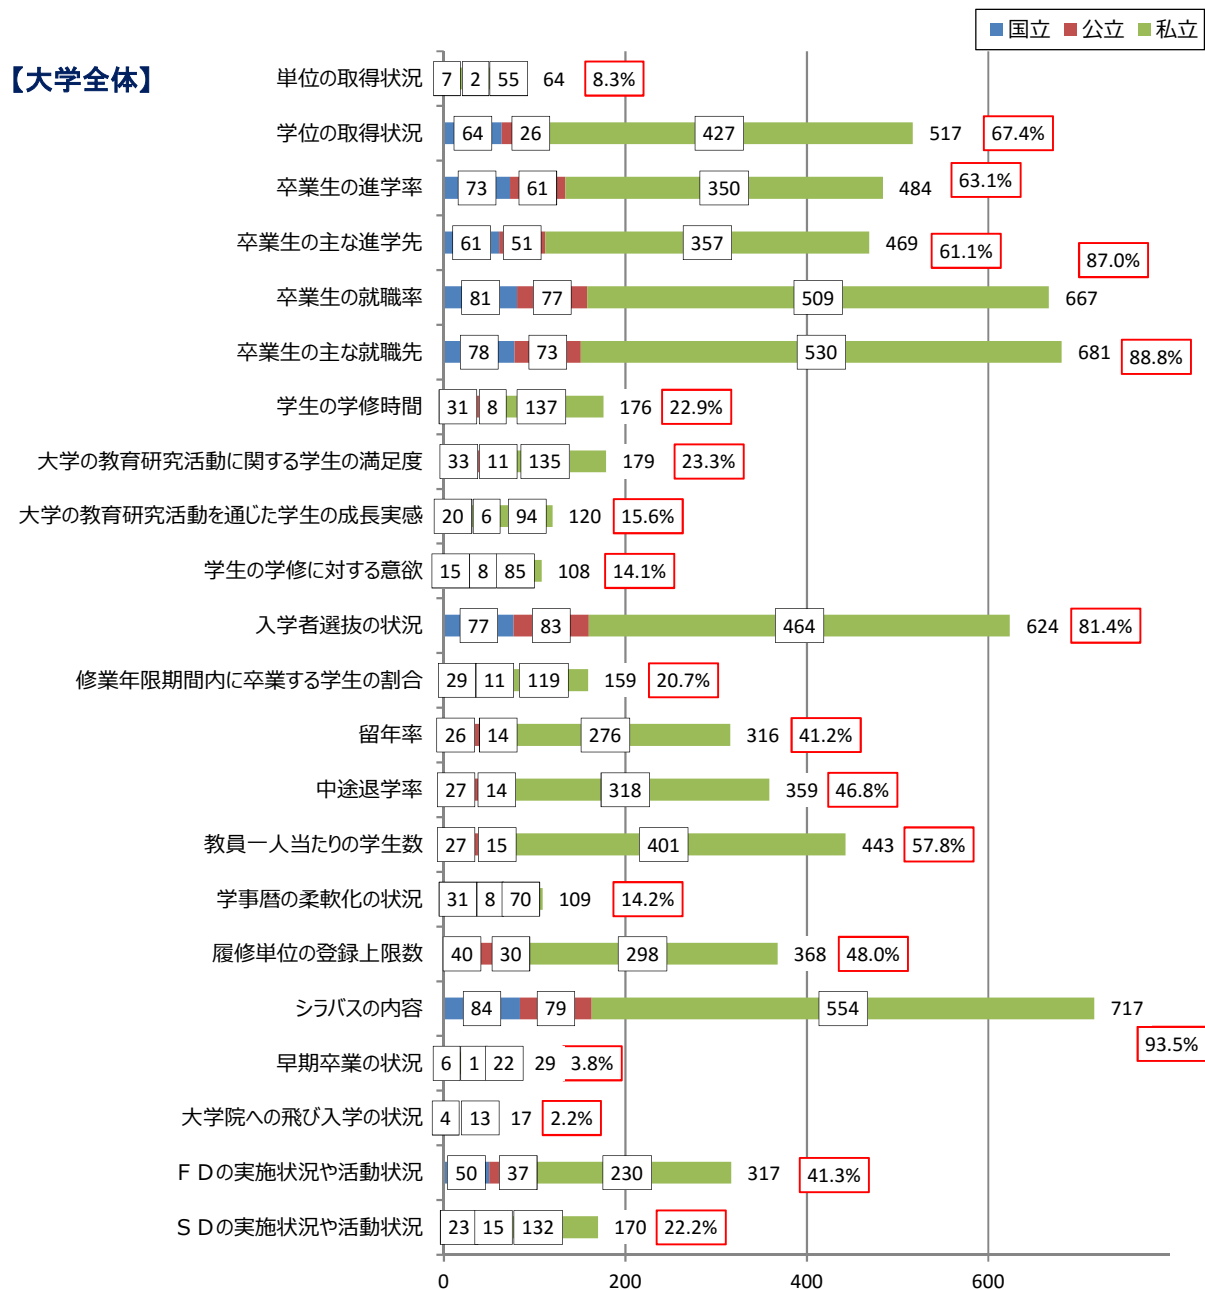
国立 公立 私立

【大学全体】

| 項目 | 国立 | 公立 | 私立 | 計 | 割合 |
|---|---|---|---|---|---|
| 単位の取得状況 | 7 | 2 | 55 | 64 | 8.3% |
| 学位の取得状況 | 64 | 26 | 427 | 517 | 67.4% |
| 卒業生の進学率 | 73 | 61 | 350 | 484 | 63.1% |
| 卒業生の主な進学先 | 61 | 51 | 357 | 469 | 61.1% |
| 卒業生の就職率 | 81 | 77 | 509 | 667 | 87.0% |
| 卒業生の主な就職先 | 78 | 73 | 530 | 681 | 88.8% |
| 学生の学修時間 | 31 | 8 | 137 | 176 | 22.9% |
| 大学の教育研究活動に関する学生の満足度 | 33 | 11 | 135 | 179 | 23.3% |
| 大学の教育研究活動を通じた学生の成長実感 | 20 | 6 | 94 | 120 | 15.6% |
| 学生の学修に対する意欲 | 15 | 8 | 85 | 108 | 14.1% |
| 入学者選抜の状況 | 77 | 83 | 464 | 624 | 81.4% |
| 修業年限期間内に卒業する学生の割合 | 29 | 11 | 119 | 159 | 20.7% |
| 留年率 | 26 | 14 | 276 | 316 | 41.2% |
| 中途退学率 | 27 | 14 | 318 | 359 | 46.8% |
| 教員一人当たりの学生数 | 27 | 15 | 401 | 443 | 57.8% |
| 学事暦の柔軟化の状況 | 31 | 8 | 70 | 109 | 14.2% |
| 履修単位の登録上限数 | 40 | 30 | 298 | 368 | 48.0% |
| シラバスの内容 | 84 | 79 | 554 | 717 | 93.5% |
| 早期卒業の状況 | 6 | 1 | 22 | 29 | 3.8% |
| 大学院への飛び入学の状況 | 4 | | 13 | 17 | 2.2% |
| ＦＤの実施状況や活動状況 | 50 | 37 | 230 | 317 | 41.3% |
| ＳＤの実施状況や活動状況 | 23 | 15 | 132 | 170 | 22.2% |

0 200 400 600